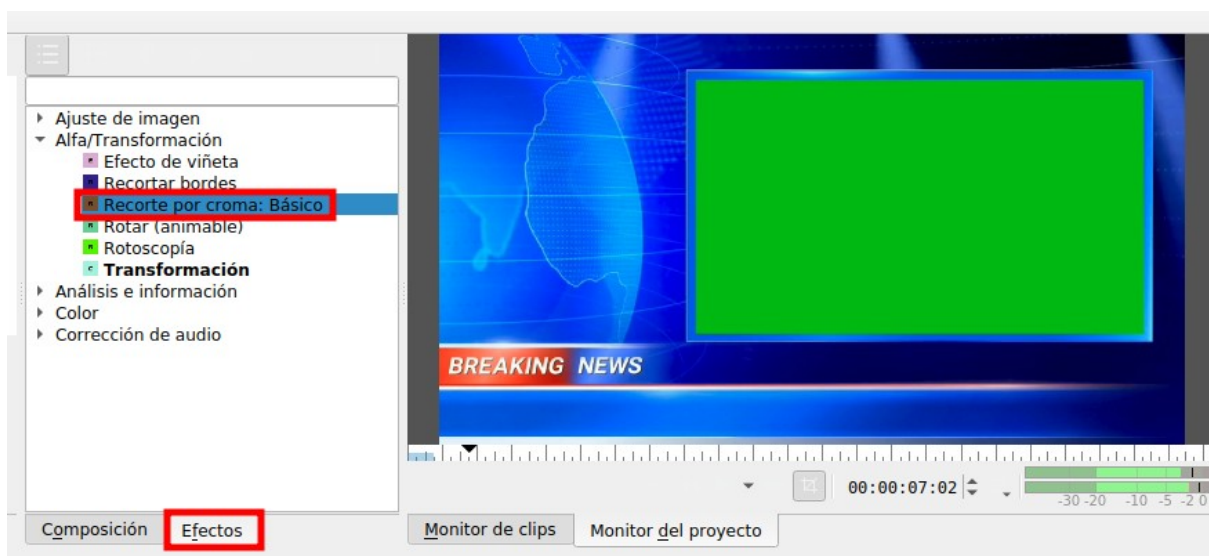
Ajuste de imagen
Alfa/Transformación
Efecto de viñeta
Recortar bordes
Recorte por croma: Básico
Rotar (animable)
Rotoscopía
**Transformación**
Análisis e información
Color
Corrección de audio

BREAKING NEWS

00:00:07:02

-30 -20 -10 -5 -2 0

Composición
Efectos
Monitor de clips
Monitor del proyecto